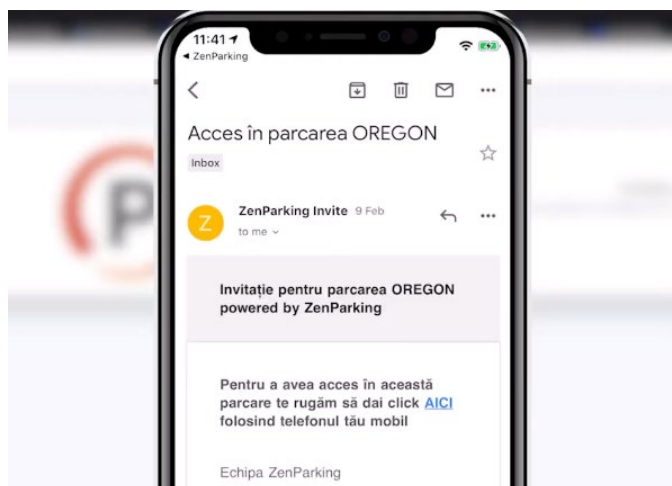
11:41
◂ ZenParking

Acces în parcarea OREGON
Inbox

Z
ZenParking Invite 9 Feb
to me

Invitație pentru parcarea OREGON powered by ZenParking

Pentru a avea acces în această parcare te rugăm să dai click AICI folosind telefonul tău mobil

Echipa ZenParking